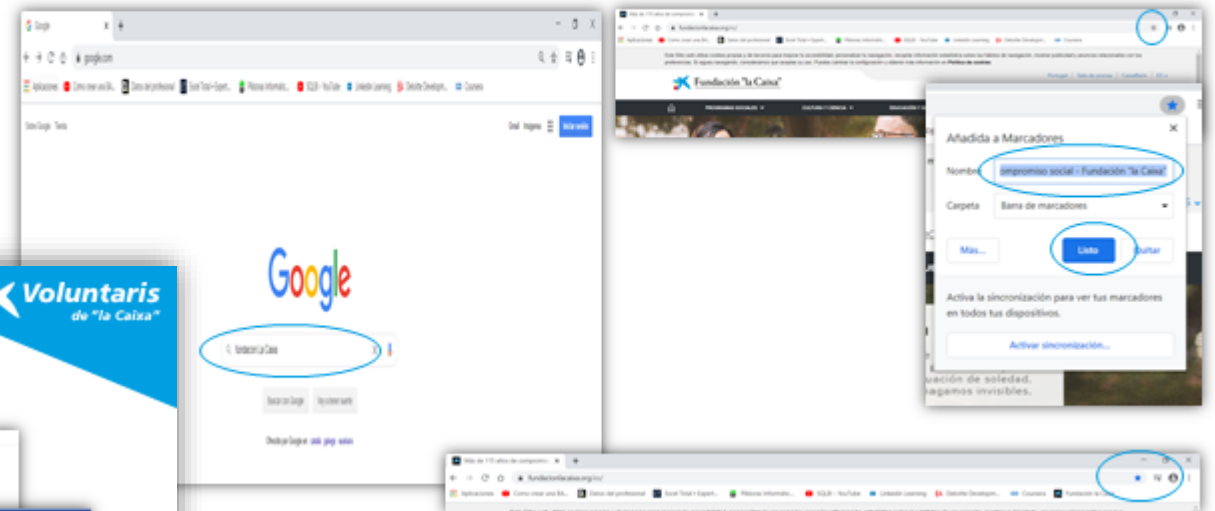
Google
google.com
Aplicaciones
Sobre Google Tienda
Gmail Imágenes Iniciar sesión
Google
fundación la Caixa
Buscar con Google Voy a tener suerte
Ofrecido por Google en: català gallego euskara

Voluntaris
de "la Caixa"

Más de 110 años de compromiso
fundacionlacaixa.org/es/
Fundación "la Caixa"
PROGRAMAS SOCIALES CULTURA Y CIENCIA EDUCACIÓN Y BECAS

Añadida a Marcadores
Nombre ompromiso social - Fundación "la Caixa"
Carpeta Barra de marcadores
Más... Listo Quitar
Activa la sincronización para ver tus marcadores en todos tus dispositivos.
Activar sincronización...
uación de soledad.
agamos invisibles.

Más de 110 años de compromiso
fundacionlacaixa.org/es/
Aplicaciones Fundación la Caixa